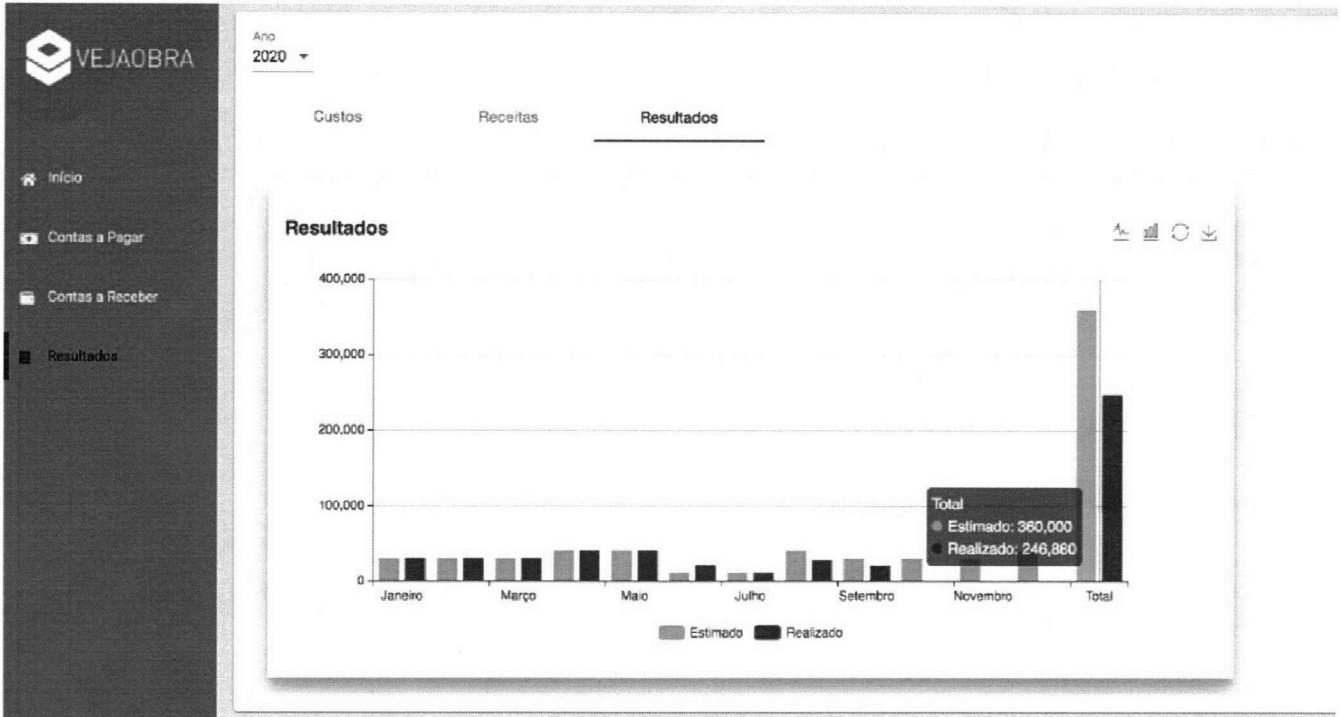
VEJAOBRA

Início

Contas a Pagar

Contas a Receber

Resultados

Ano
2020

Custos Receitas Resultados

Resultados

400,000
300,000
200,000
100,000
0

Janeiro Março Maio Julho Setembro Novembro Total

Total
Estimado: 360,000
Realizado: 246,860

Estimado Realizado